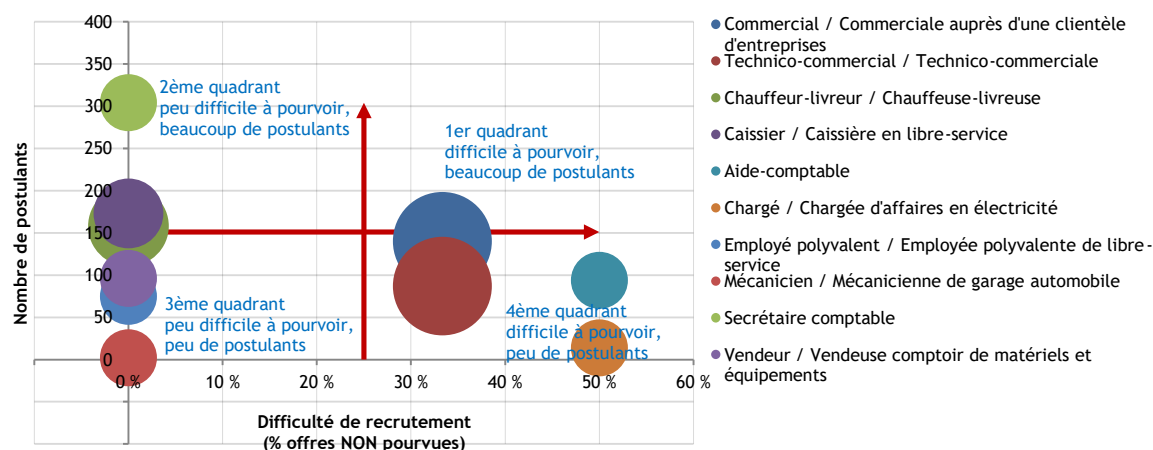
400
350
300
250
200
150
100
50
0

Nombre de postulants

2ème quadrant
peu difficile à pourvoir,
beaucoup de postulants

1er quadrant
difficile à pourvoir,
beaucoup de postulants

3ème quadrant
peu difficile à pourvoir,
peu de postulants

4ème quadrant
difficile à pourvoir,
peu de postulants

0 %
10 %
20 %
30 %
40 %
50 %
60 %

Difficulté de recrutement
(% offres NON pourvues)

Commercial / Commerciale auprès d'une clientèle d'entreprises
Technico-commercial / Technico-commerciale
Chauffeur-livreur / Chauffeuse-livreuse
Caissier / Caissière en libre-service
Aide-comptable
Chargé / Chargée d'affaires en électricité
Employé polyvalent / Employée polyvalente de libre-service
Mécanicien / Mécanicienne de garage automobile
Secrétaire comptable
Vendeur / Vendeuse comptoir de matériels et équipements